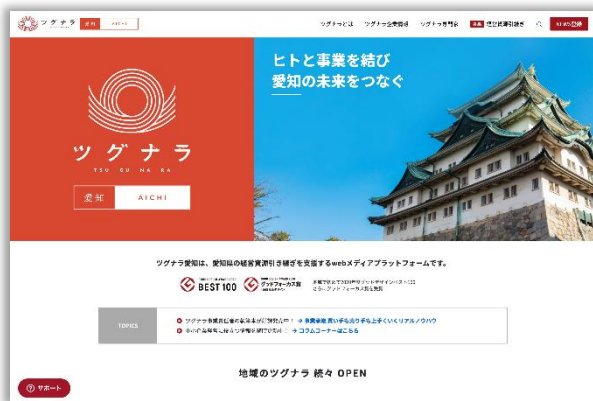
ツグナラ 愛知 AICHI

ツグナラとは ツグナラ企業情報 ツグナラ専門家 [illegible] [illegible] 会員登録

ヒトと事業を結び
愛知の未来をつなぐ

ツグナラ
TSU GU NA RA

愛知 AICHI

ツグナラ愛知は、愛知県の経営資源引き継ぎを支援するwebメディアプラットフォームです。

BEST 100

グッドフォーカス賞

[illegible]

TOPICS

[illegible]
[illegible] → コラムコーナーはこちら

地域のツグナラ 続々 OPEN

サポート